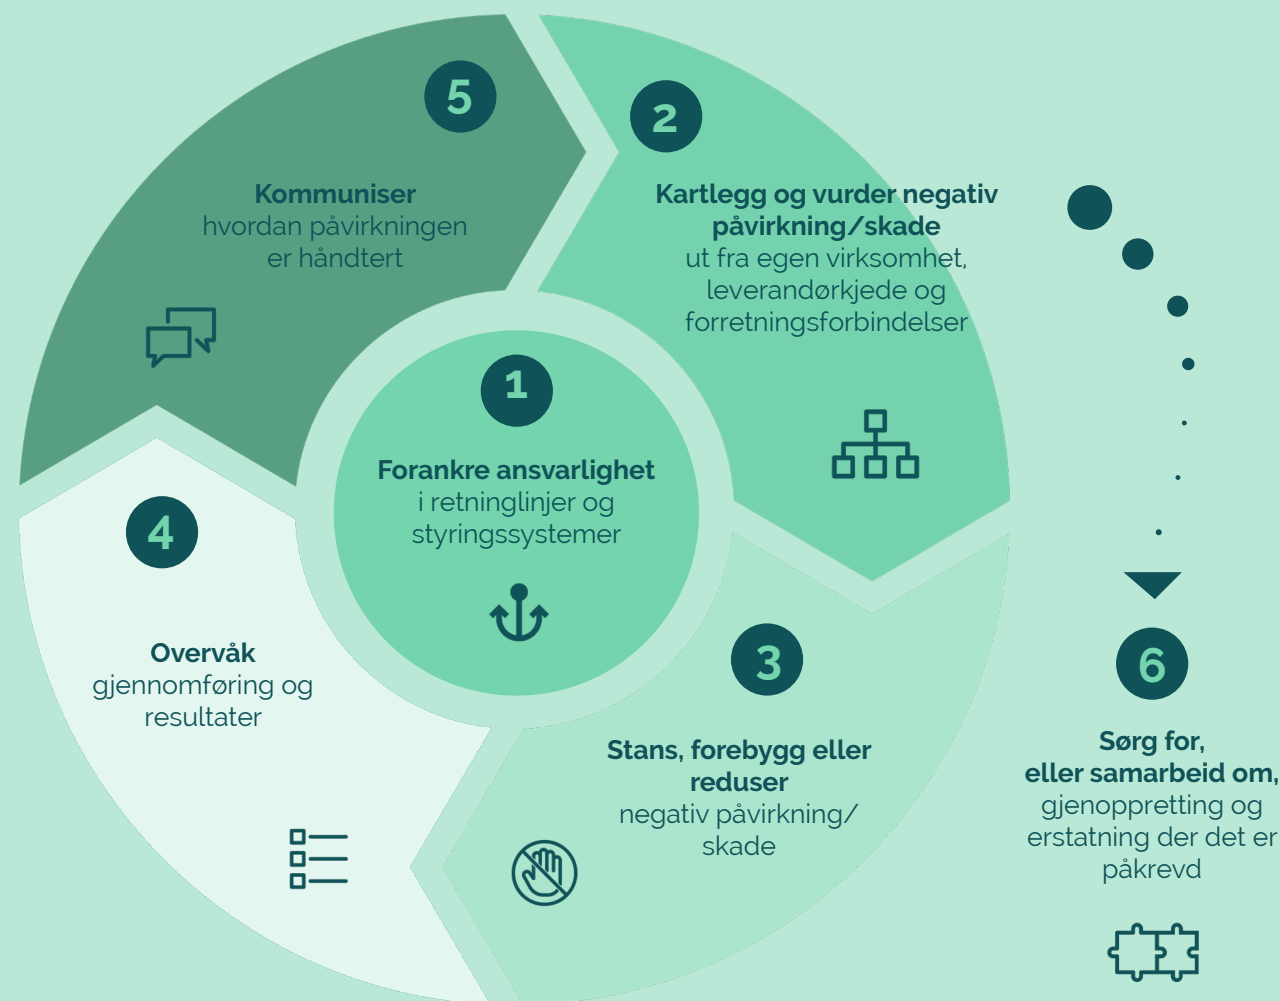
1

Forankre ansvarlighet i retninglinjer og styringssystemer

2

Kartlegg og vurder negativ påvirkning/skade ut fra egen virksomhet, leverandørkjede og forretningsforbindelser

3

Stans, forebygg eller reduser negativ påvirkning/ skade

4

Overvåk gjennomføring og resultater

5

Kommuniser hvordan påvirkningen er håndtert

6

Sørg for, eller samarbeid om, gjenoppretting og erstatning der det er påkrevd